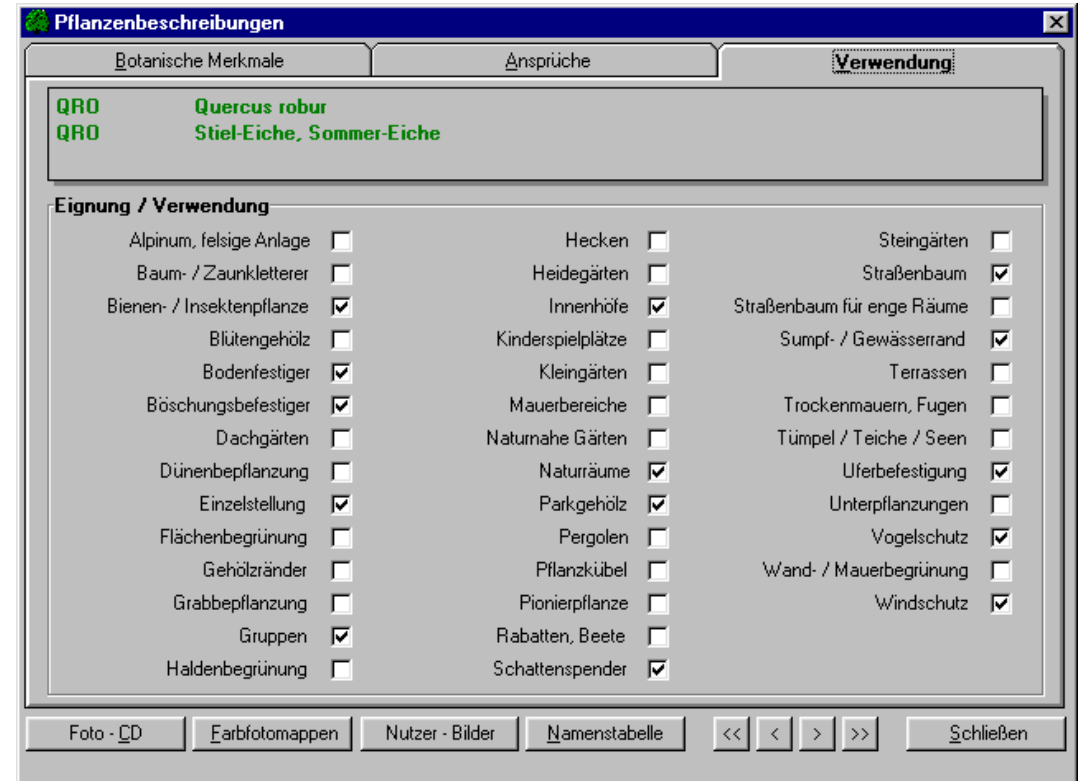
Pflanzenbeschreibungen

Botanische Merkmale | Ansprüche | Verwendung

QRO Quercus robur
QRO Stiel-Eiche, Sommer-Eiche

Eignung / Verwendung

Alpinum, felsige Anlage
Baum- / Zaunkletterer
Bienen- / Insektenpflanze
Blütengehölz
Bodenfestiger
Böschungsbefestiger
Dachgärten
Dünenbepflanzung
Einzelstellung
Flächenbegrünung
Gehölzränder
Grabbepflanzung
Gruppen
Haldenbegrünung

Hecken
Heidegärten
Innenhöfe
Kinderspielplätze
Kleingärten
Mauerbereiche
Naturnahe Gärten
Naturräume
Parkgehölz
Pergolen
Pflanzkübel
Pionierpflanze
Rabatten, Beete
Schattenspender

Steingärten
Straßenbaum
Straßenbaum für enge Räume
Sumpf- / Gewässerrand
Terrassen
Trockenmauern, Fugen
Tümpel / Teiche / Seen
Uferbefestigung
Unterpflanzungen
Vogelschutz
Wand- / Mauerbegrünung
Windschutz

Foto - CD | Farbfotomappen | Nutzer - Bilder | Namenstabelle | << | < | > | >> | Schließen